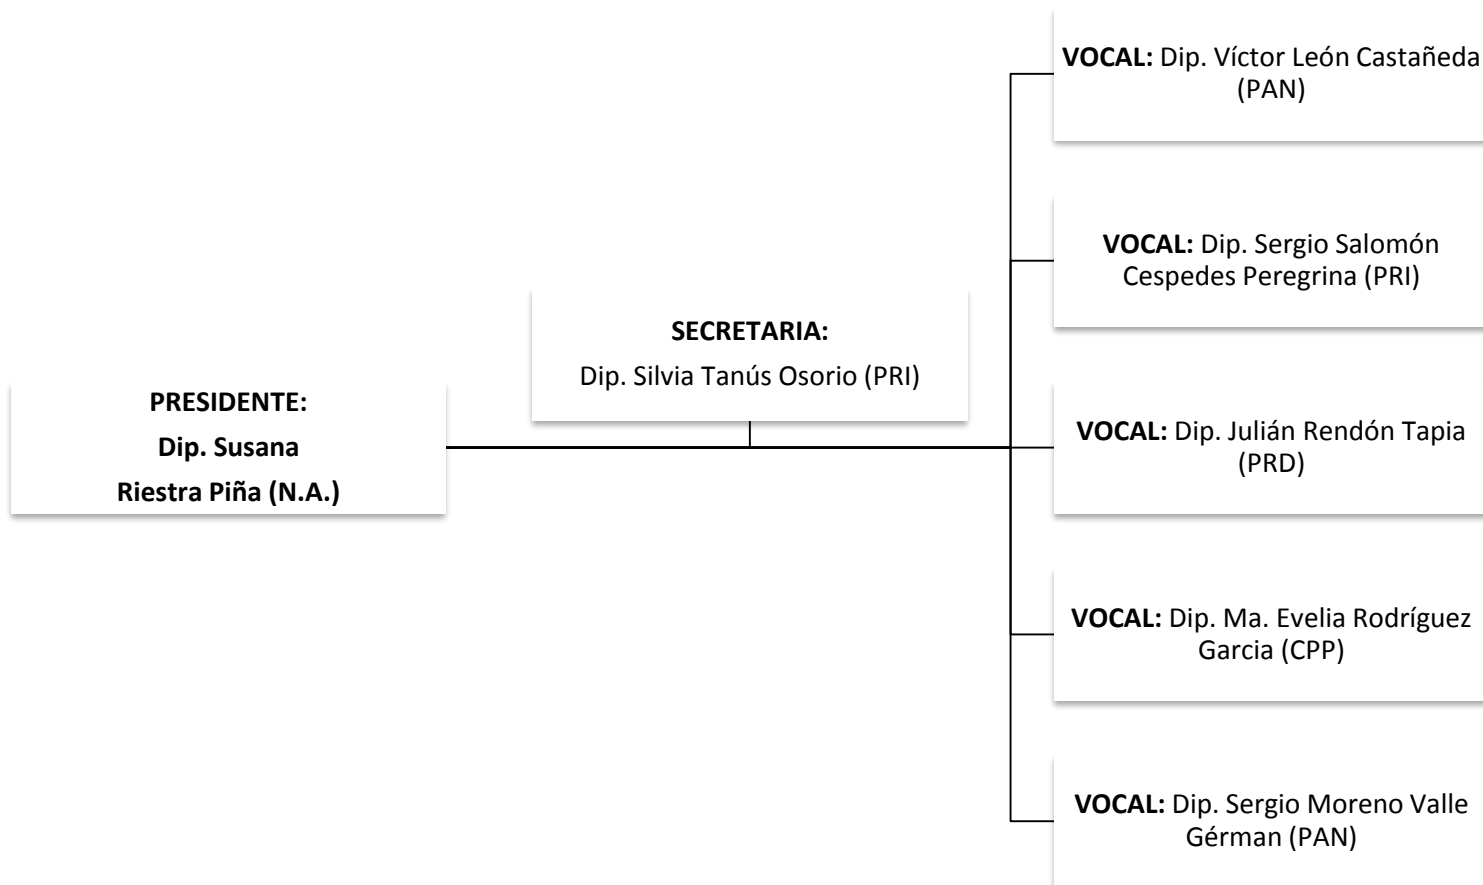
PRESIDENTE:
Dip. Susana
Riestra Piña (N.A.)

SECRETARIA:
Dip. Silvia Tanús Osorio (PRI)

VOCAL: Dip. Víctor León Castañeda (PAN)

VOCAL: Dip. Sergio Salomón Cespedes Peregrina (PRI)

VOCAL: Dip. Julián Rendón Tapia (PRD)

VOCAL: Dip. Ma. Evelia Rodríguez Garcia (CPP)

VOCAL: Dip. Sergio Moreno Valle Gérman (PAN)